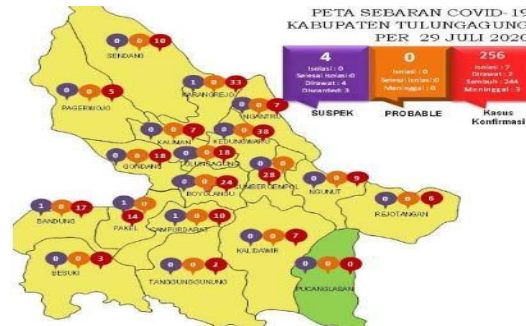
PETA SEBARAN COVID-19
KABUPATEN TULUNGAGUNG
PER 29 JULI 2020

4
Isolasi : 0
Selesai Isolasi : 0
Dirawat : 4
Dinyatakan : 3
SUSPEK

0
Isolasi : 0
Selesai Isolasi : 0
Meninggal : 0
PROBABLE

256
Isolasi : 7
Dirawat : 2
Sembuh : 244
Meninggal : 3
Kasus Konfirmasi

0 0 10
SENDANG

0 0 5
PAGERWOJO

1 0 33
KARANGREJO

0 0 7
NGANTRU

0 0 7
KAUMAN

0 0 38
KEDUNGWARU

0 0 18
GONDANG

0 0 18
TULUNGAGUNG

0 0 24
BOYOLANGU

0 0 28
SUMBERGEMPOL

0 0 9
NGUNUT

0 0 6
REJOTANGAN

1 0 17
BANDUNG

0 0 14
PAKEL

1 0 10
CAMPURDARAT

0 0 7
KALIDAWIR

0 0 3
BESUKI

0 0 2
TANGGUNGGUNUNG

0 0 0
PUCANGLABAN